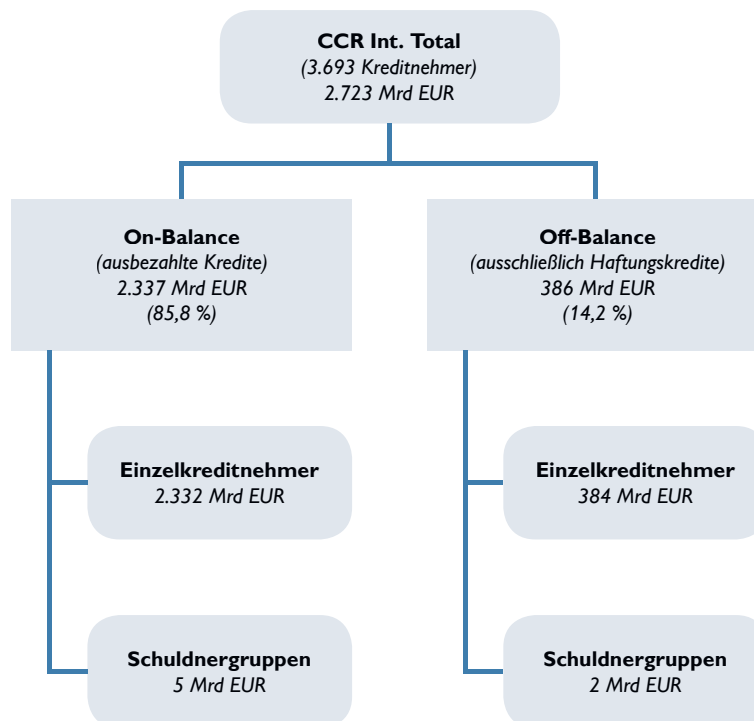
CCR Int. Total
(3.693 Kreditnehmer)
2.723 Mrd EUR

On-Balance
(ausbezahlte Kredite)
2.337 Mrd EUR
(85,8 %)

Einzelkreditnehmer
2.332 Mrd EUR

Schuldnergruppen
5 Mrd EUR

Off-Balance
(ausschließlich Haftungskredite)
386 Mrd EUR
(14,2 %)

Einzelkreditnehmer
384 Mrd EUR

Schuldnergruppen
2 Mrd EUR